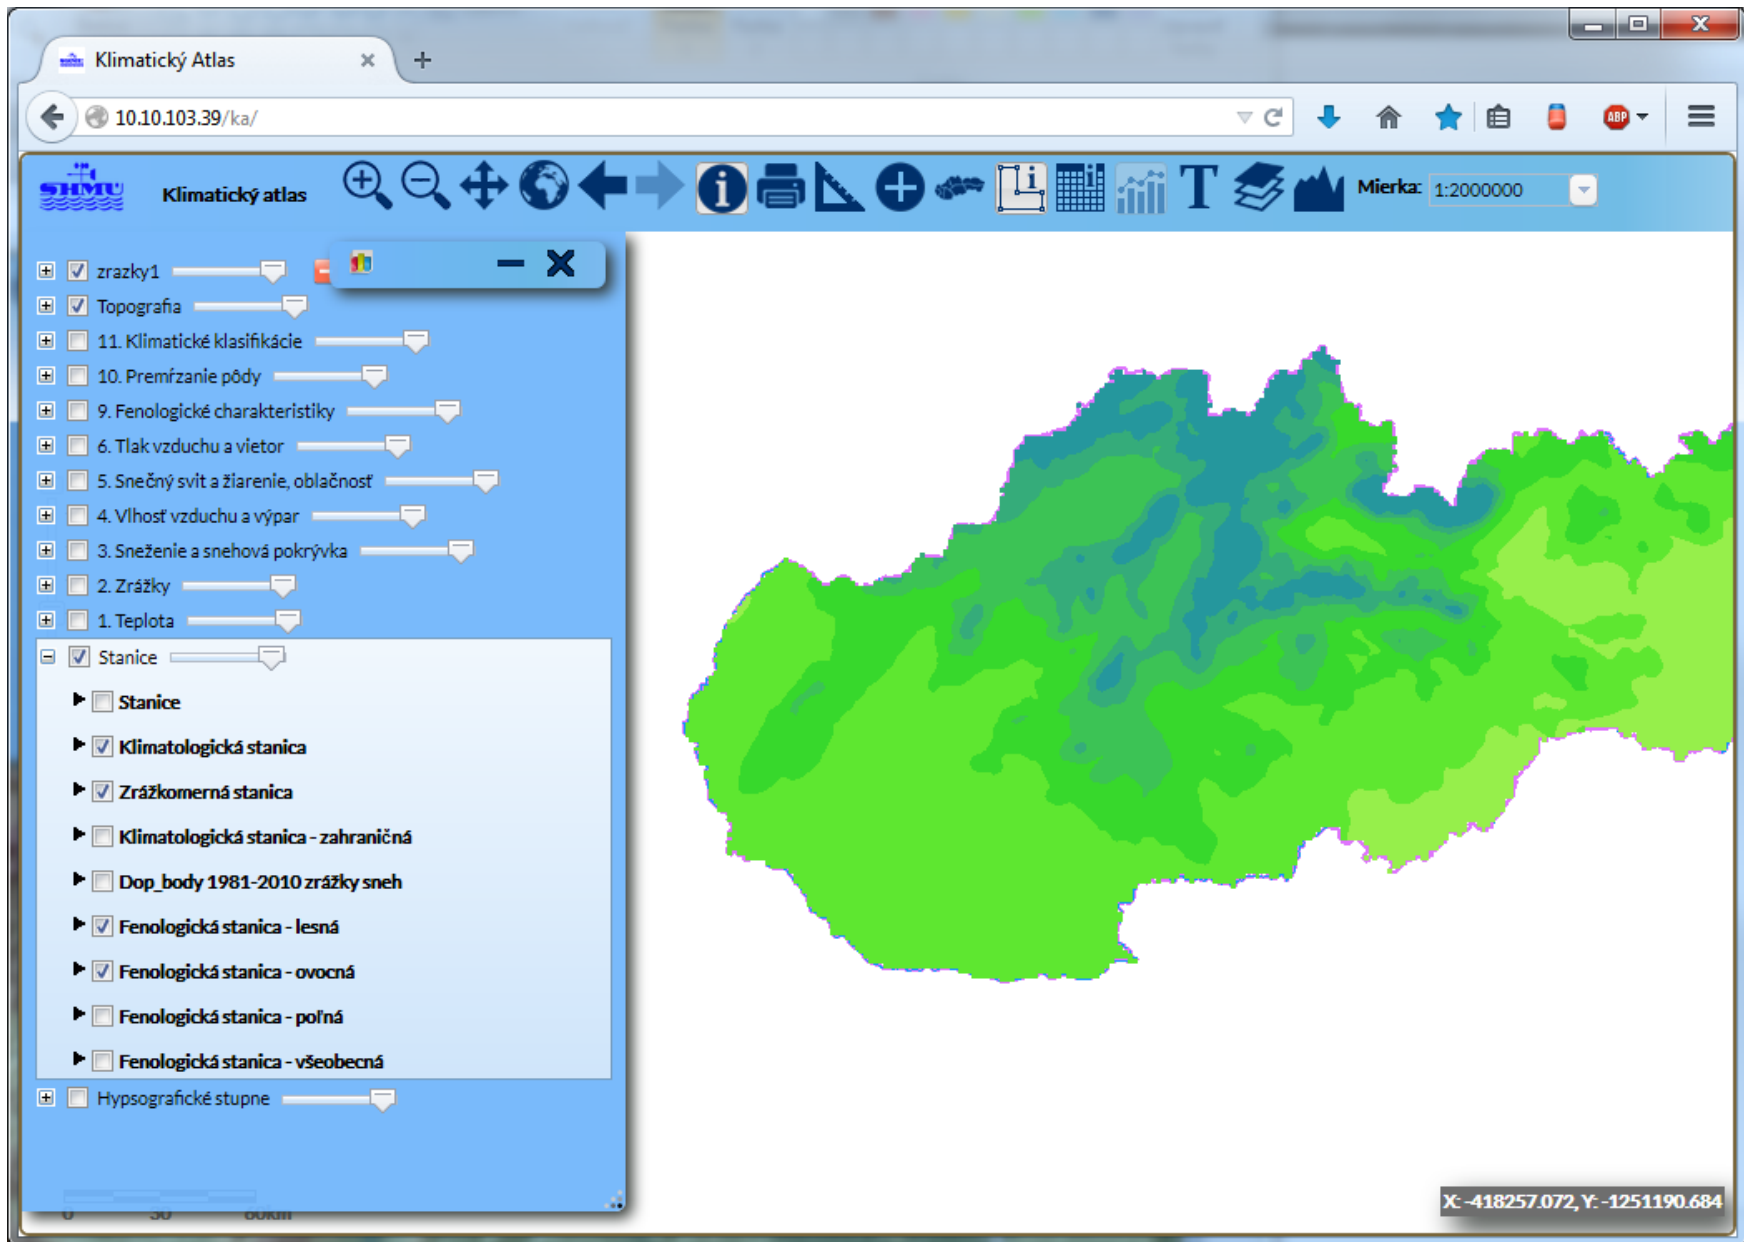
Klimatický Atlas
10.10.103.39/ka/
SHMU
Klimatický atlas
Mierka: 1:2000000
zrazky1
Topografia
11. Klimatické klasifikácie
10. Premŕzanie pôdy
9. Fenologické charakteristiky
6. Tlak vzduchu a vietor
5. Snečný svit a žiarenie, oblačnosť
4. Vlhosť vzduchu a výpar
3. Sneženie a snehová pokrývka
2. Zrážky
1. Teplota
Stanice
Stanice
Klimatologická stanica
Zrážkomerná stanica
Klimatologická stanica - zahraničná
Dop_body 1981-2010 zrážky sneh
Fenologická stanica - lesná
Fenologická stanica - ovocná
Fenologická stanica - poľná
Fenologická stanica - všeobecná
Hypsografické stupne
0 30 60km
X: -418257.072, Y: -1251190.684